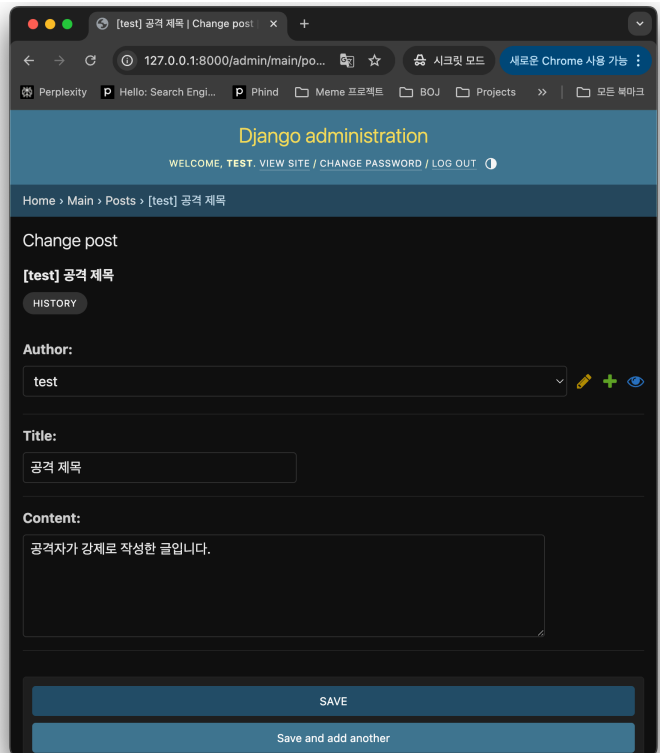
[test] 공격 제목 | Change post | ×

127.0.0.1:8000/admin/main/po...

시크릿 모드

새로운 Chrome 사용 가능

Perplexity | Hello: Search Engi... | Phind | Meme 프로젝트 | BOJ | Projects | » | 모든 북마크

Django administration

WELCOME, TEST. VIEW SITE / CHANGE PASSWORD / LOG OUT

Home › Main › Posts › [test] 공격 제목

Change post

[test] 공격 제목

HISTORY

Author:

test

Title:

공격 제목

Content:

공격자가 강제로 작성한 글입니다.

SAVE

Save and add another